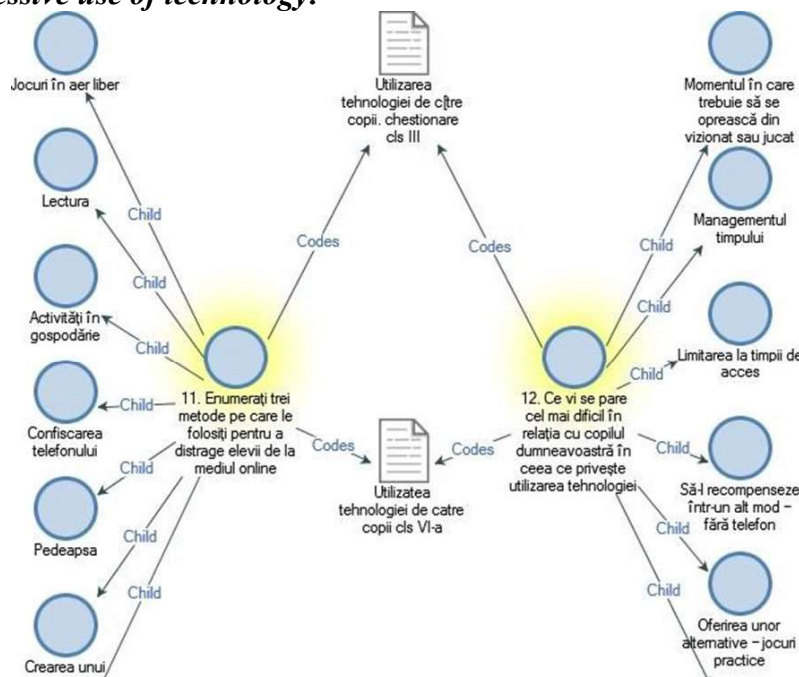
essive use of technology.

Jocuri în aer liber

Lectura

Activități în gospodărie

Confiscarea telefonului

Pedeapsa

Crearea unui

Child

Child

Child

Child

Child

Child

Child

Codes

Utilizarea tehnologiei de cịtre copii. chestionare cls III

11. Enumerați trei metode pe care le folosiți pentru a distrage elevii de la mediul online

Codes

Utilizatea tehnologiei de catre copii cls VI-a

Codes

Codes

12. Ce vi se pare cel mai dificil în relația cu copilul dumneavoastră în ceea ce privește utilizarea tehnologiei

Momentul în care trebuie să se oprească din vizionat sau jucat

Managementul timpului

Limitarea la timpii de acces

Să-l recompenseze într-un alt mod - fără telefon

Oferirea unor alternative - jocuri practice

Child

Child

Child

Child

Child

Child